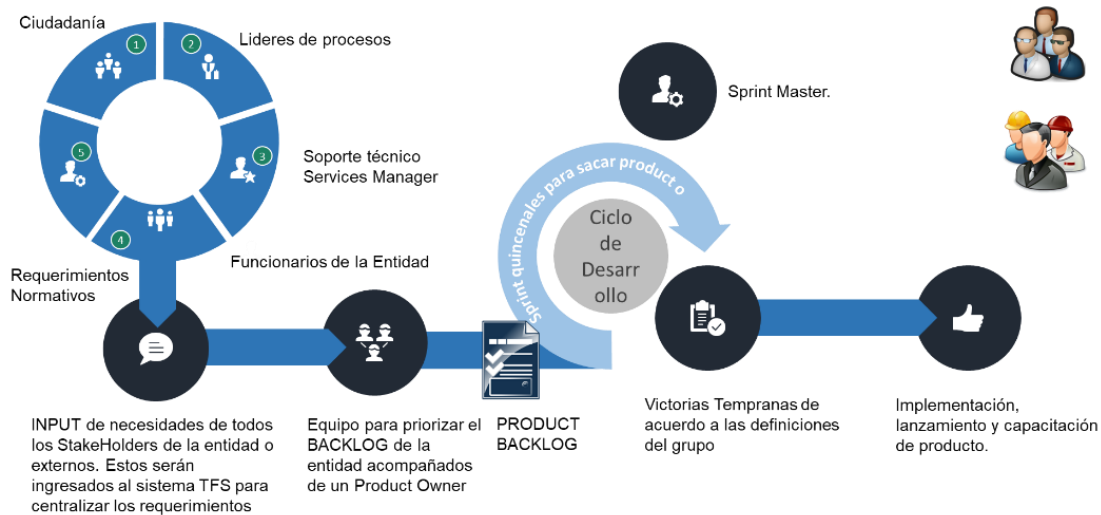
Ciudadanía

1

2

Lideres de procesos

3

Soporte técnico
Services Manager

4

Funcionarios de la Entidad

5

Requerimientos
Normativos

Sprint Master.

Sprint quincenales para sacar product o

Ciclo de Desarrollo

INPUT de necesidades de todos los StakeHolders de la entidad o externos. Estos serán ingresados al sistema TFS para centralizar los requerimientos

Equipo para priorizar el BACKLOG de la entidad acompañados de un Product Owner

PRODUCT BACKLOG

Victorias Tempranas de acuerdo a las definiciones del grupo

Implementación, lanzamiento y capacitación de producto.